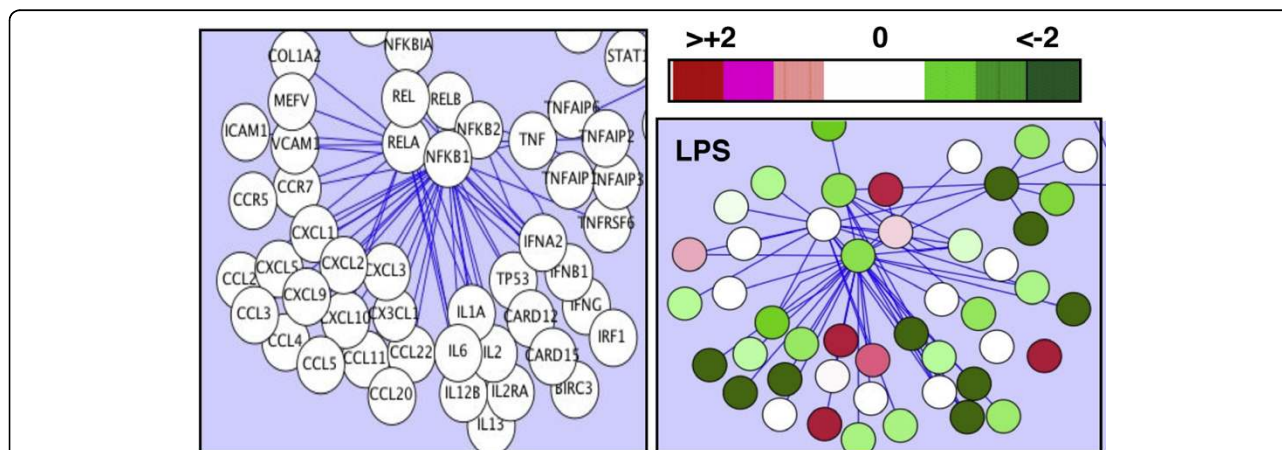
COL1A2
NFKBIA
STAT1
MEFV
REL
RELB
TNFAIP6
ICAM1
VCAM1
RELA
NFKB2
TNF
TNFAIP2
NFKB1
TNFAIP
TNFAIP3
CCR5
CCR7
TNFRSF6
CXCL1
IFNA2
CCL2
CXCL5
CXCL2
CXCL3
TP53
IFNB1
CXCL9
IFNG
CCL3
CXCL10
CX3CL1
IL1A
CARD12
IRF1
CCL4
CCL22
IL6
IL2
CARD15
CCL5
CCL11
CCL20
IL12B
IL2RA
BIRC3
IL13

>+2
0
<-2
LPS